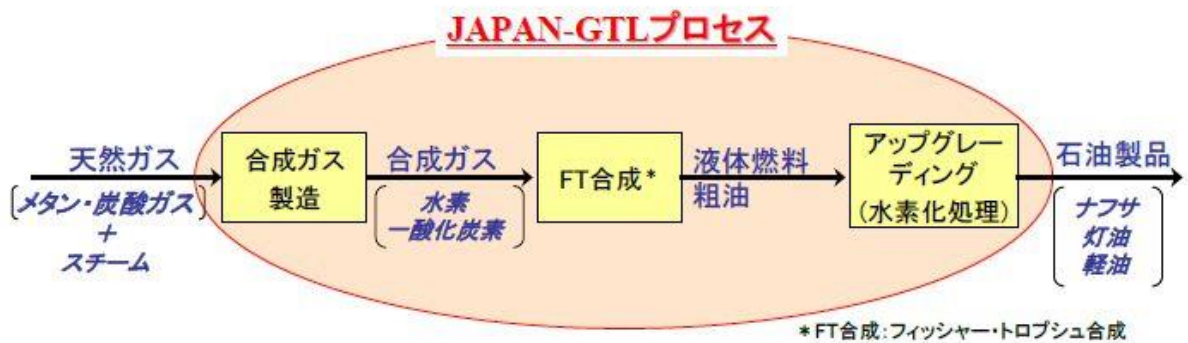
JAPAN-GTLプロセス

天然ガス
メタン・炭酸ガス
+
スチーム

合成ガス製造

合成ガス
水素
一酸化炭素

FT合成*

液体燃料
粗油

アップグレーディング
(水素化処理)

石油製品
ナフサ
灯油
軽油

* FT合成:フィッシャー・トロプシュ合成